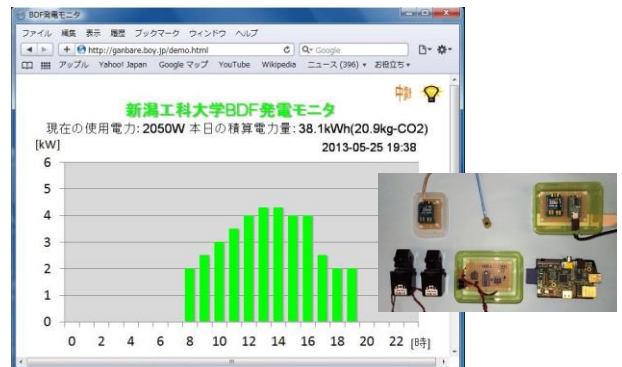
BDF発電モニタ

ファイル 編集 表示 履歴 ブックマーク ウィンドウ ヘルプ

http://ganbare.boy.jp/demo.html

Q- Google

アップル Yahoo! Japan Google マップ YouTube Wikipedia ニュース (396) お役立ち

中断

新潟工科大学BDF発電モニタ

現在の使用電力: 2050W 本日の積算電力量: 38.1kWh(20.9kg-CO2)

[kW]

2013-05-25 19:38

6
5
4
3
2
1
0

0 2 4 6 8 10 12 14 16 18 20 22 [時]